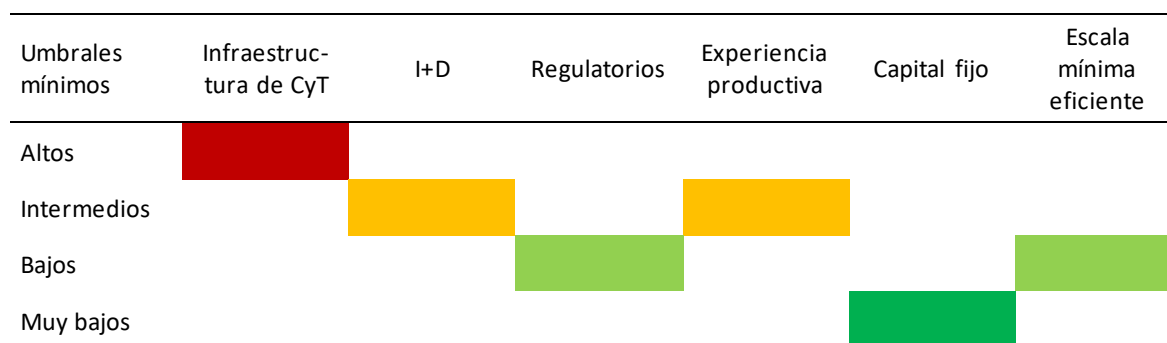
| Umbrales mínimos | Infraestructura de CyT | I+D | Regulatorios | Experiencia productiva | Capital fijo | Escala mínima eficiente |
|---|---|---|---|---|---|---|
| Altos | | | | | | |
| Intermedios | | | | | | |
| Bajos | | | | | | |
| Muy bajos | | | | | | |